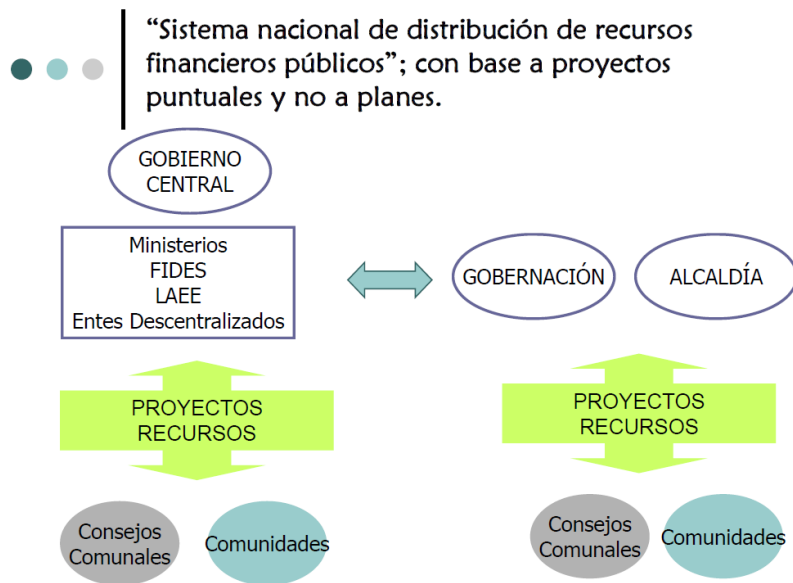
“Sistema nacional de distribución de recursos financieros públicos”; con base a proyectos puntuales y no a planes.

GOBIERNO CENTRAL

Ministerios
FIDES
LAEE
Entes Descentralizados

GOBERNACIÓN

ALCALDÍA

PROYECTOS
RECURSOS

PROYECTOS
RECURSOS

Consejos Comunales

Comunidades

Consejos Comunales

Comunidades